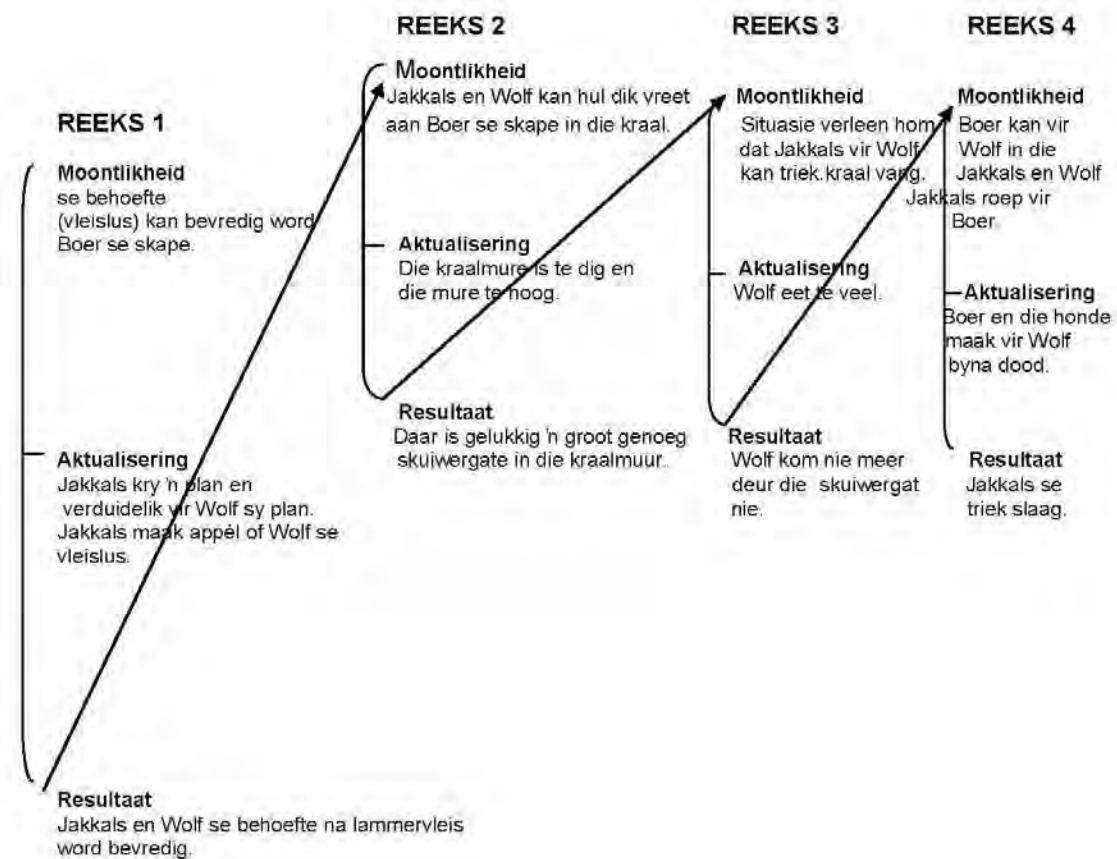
REEKS 1

Moontlikheid
se behoefte (vleislus) kan bevredig word Boer se skape.

Aktualisering
Jakkals kry 'n plan en verduidelik vir Wolf sy plan. Jakkals maak appèl of Wolf se vleislus.

Resultaat
Jakkals en Wolf se behoefte na lammervleis word bevredig.

REEKS 2

Moontlikheid
Jakkals en Wolf kan hul dik vreet aan Boer se skape in die kraal.

Aktualisering
Die kraalmure is te dig en die mure te hoog.

Resultaat
Daar is gelukkig 'n groot genoeg skuiwergate in die kraalmuur.

REEKS 3

Moontlikheid
Situasie verleen hom dat Jakkals vir Wolf kan triek.kraal vang.

Aktualisering
Wolf eet te veel.

Resultaat
Wolf kom nie meer deur die skuiwergat nie.

REEKS 4

Moontlikheid
Boer kan vir Wolf in die Jakkals en Wolf Jakkals roep vir Boer.

Aktualisering
Boer en die honde maak vir Wolf byna dood.

Resultaat
Jakkals se triek slaag.